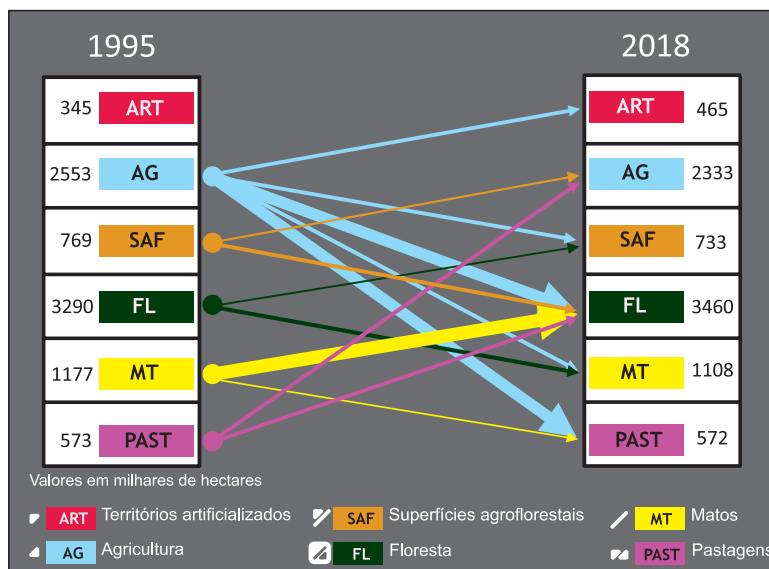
1995

345 ART
2553 AG
769 SAF
3290 FL
1177 MT
573 PAST

2018

ART 465
AG 2333
SAF 733
FL 3460
MT 1108
PAST 572

Valores em milhares de hectares

ART Territórios artificializados
SAF Superfícies agroflorestais
MT Matos
AG Agricultura
FL Floresta
PAST Pastagens